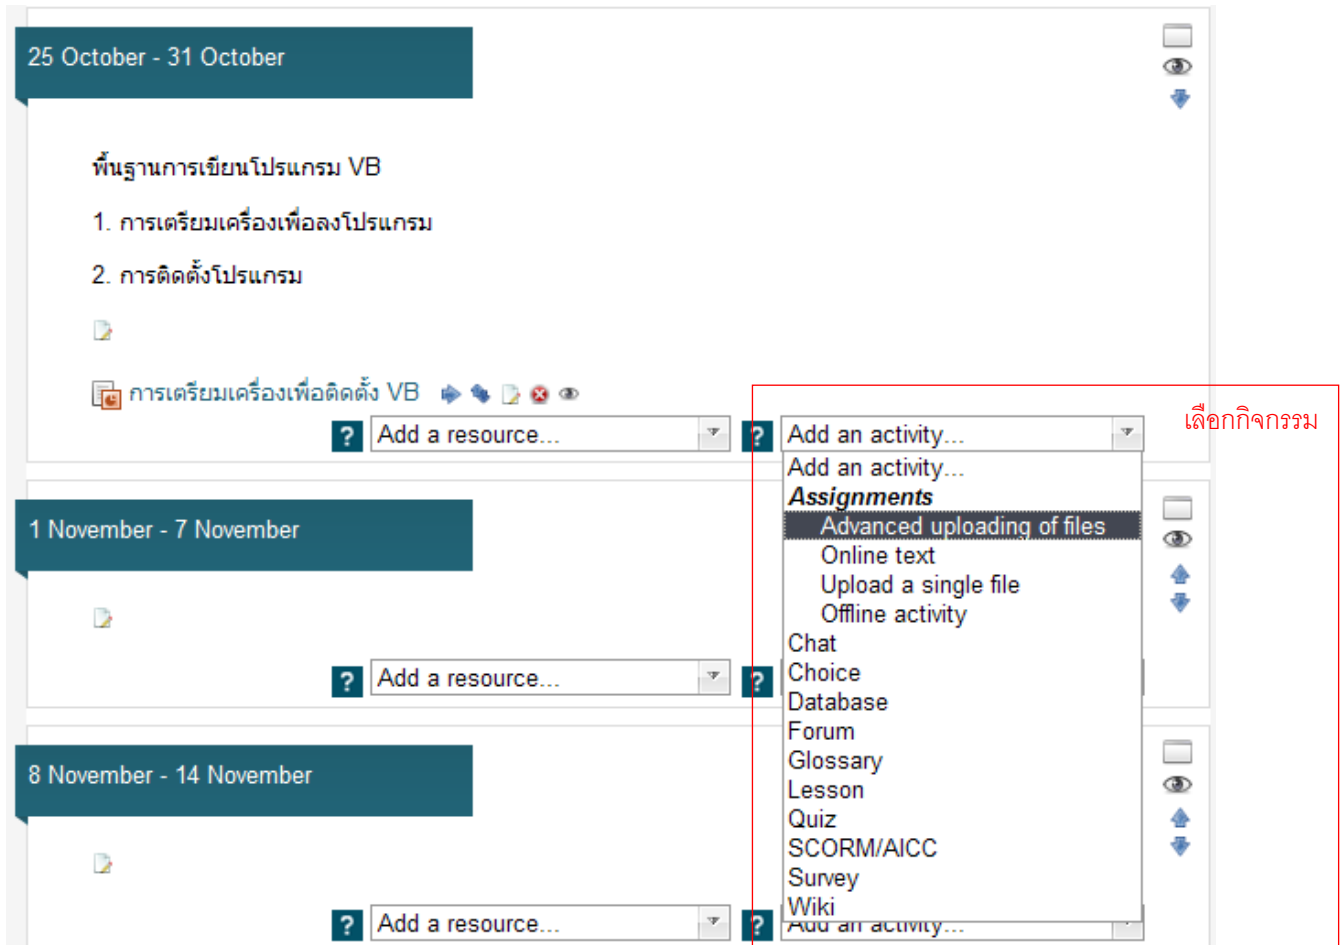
25 October - 31 October

พื้นฐานการเขียนโปรแกรม VB

1. การเตรียมเครื่องเพื่อลงโปรแกรม

2. การติดตั้งโปรแกรม

การเตรียมเครื่องเพื่อติดตั้ง VB

? Add a resource... ? Add an activity...

เลือกกิจกรรม

Add an activity...
*Assignments*
Advanced uploading of files
Online text
Upload a single file
Offline activity
Chat
Choice
Database
Forum
Glossary
Lesson
Quiz
SCORM/AICC
Survey
Wiki

1 November - 7 November

? Add a resource... ?

8 November - 14 November

? Add a resource... ? Add an activity...